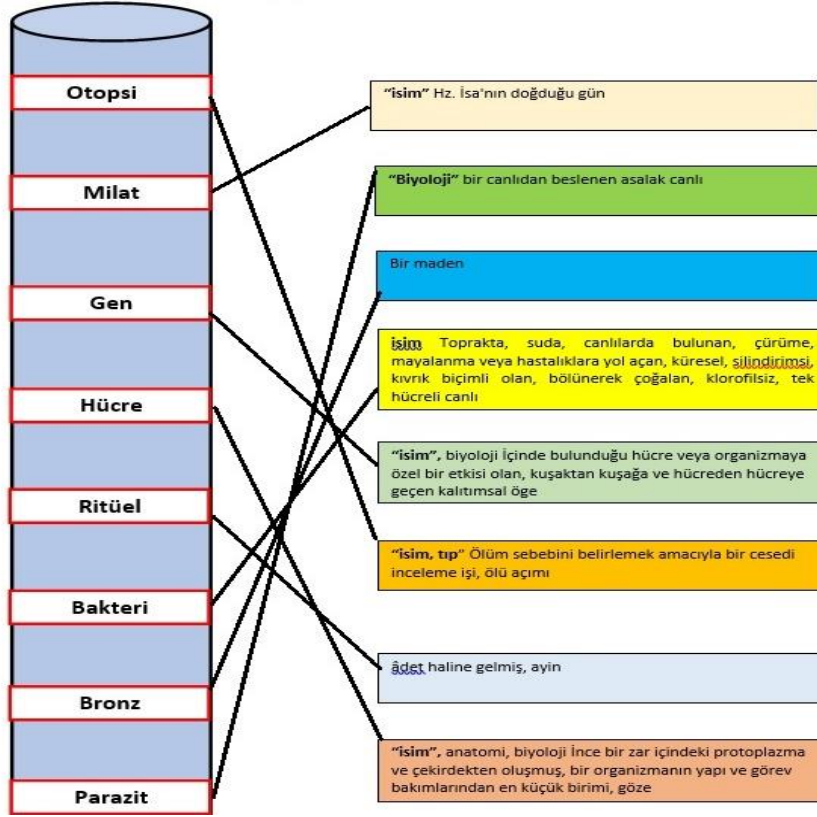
Otopsi

Milat

Gen

Hücre

Ritüel

Bakteri

Bronz

Parazit

"isim" Hz. İsa'nın doğduğu gün

"Biyoloji" bir canlıdan beslenen asalak canlı

Bir maden

isim Toprakta, suda, canlılarda bulunan, çürüme, mayalanma veya hastalıklara yol açan, küresel, silindirimsi, kıvrık biçimli olan, bölünerek çoğalan, klorofilsiz, tek hücreli canlı

"isim", biyoloji İçinde bulunduğu hücre veya organizmaya özel bir etkisi olan, kuşaktan kuşağa ve hücreden hücreye geçen kalıtımsal öge

"isim, tıp" Ölüm sebebini belirlemek amacıyla bir cesedi inceleme işi, ölü açımı

âdet haline gelmiş, ayin

"isim", anatomi, biyoloji İnce bir zar içindeki protoplazma ve çekirdekten oluşmuş, bir organizmanın yapı ve görev bakımlarından en küçük birimi, göze